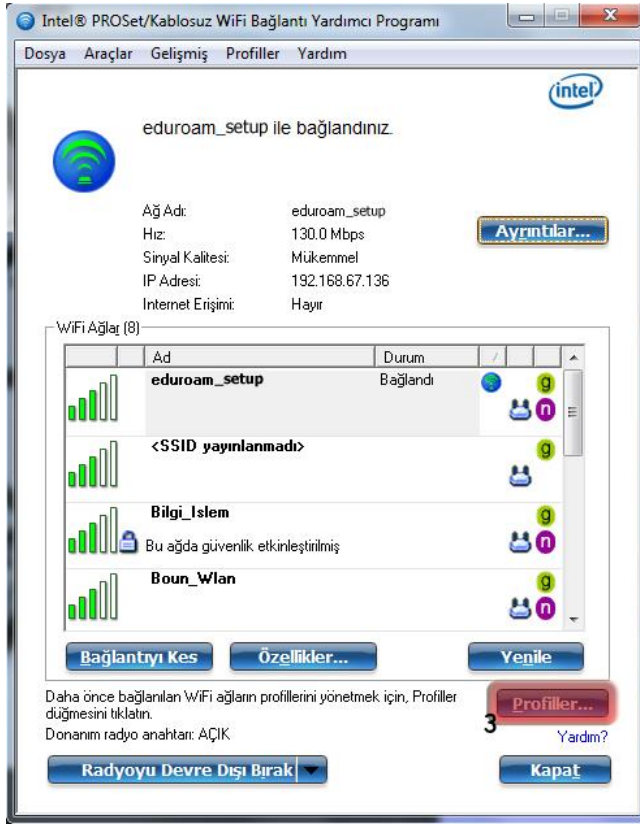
Intel® PROSet/Kablosuz WiFi Bağlantı Yardımcı Programı

Dosya Araçlar Gelişmiş Profiller Yardım

intel

eduroam_setup ile bağlandınız.

| | |
|---|---|
| Ağ Adı: | eduroam_setup |
| Hız: | 130.0 Mbps |
| Sinyal Kalitesi: | Mükemmel |
| IP Adresi: | 192.168.67.136 |
| Internet Erişimi: | Hayır |

Ayrıntılar...

WiFi Ağlar (8)

| Ad | Durum | / | | |
|---|---|---|---|---|
| eduroam_setup | Bağlandı | | g | n |
| <SSID yayınlanmadı> | | | g | |
| Bilgi_Islem Bu ağda güvenlik etkinleştirilmiş | | | g | n |
| Boun_Wlan | | | g | n |

Bağlantıyı Kes Özellikler... Yenile

Daha önce bağlanılan WiFi ağların profillerini yönetmek için, Profiller düğmesini tıklatın.

Profiller...

Donanım radyo anahtarı: AÇIK

3

Yardım?

Radyoyu Devre Dışı Bırak

Kapat